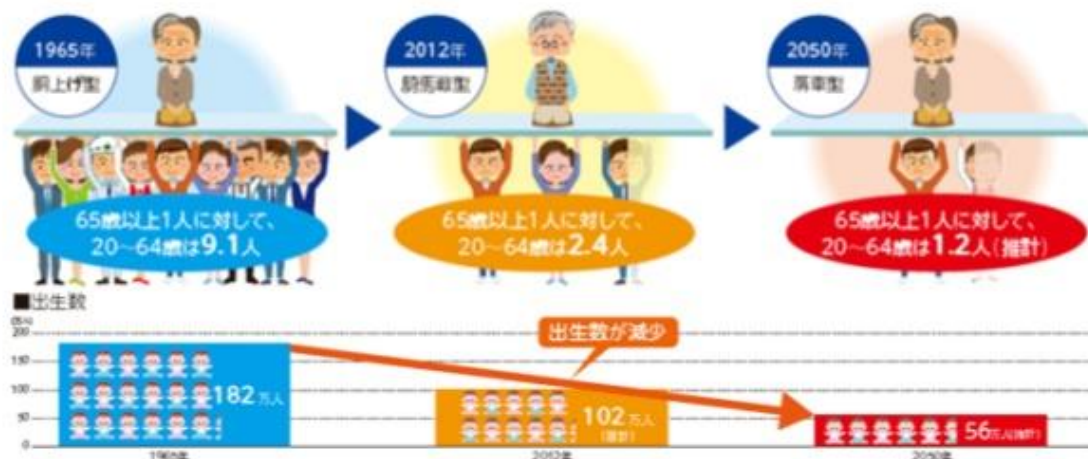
1965年
胴上げ型

2012年
騎馬戦型

2050年
肩車型

65歳以上1人に対して、20～64歳は9.1人

65歳以上1人に対して、20～64歳は2.4人

65歳以上1人に対して、20～64歳は1.2人（推計）

■出生数

(万人)
200
150
100
50
0

出生数が減少

182万人

102万人
(推計)

56万人(推計)

1965年
2012年
2050年